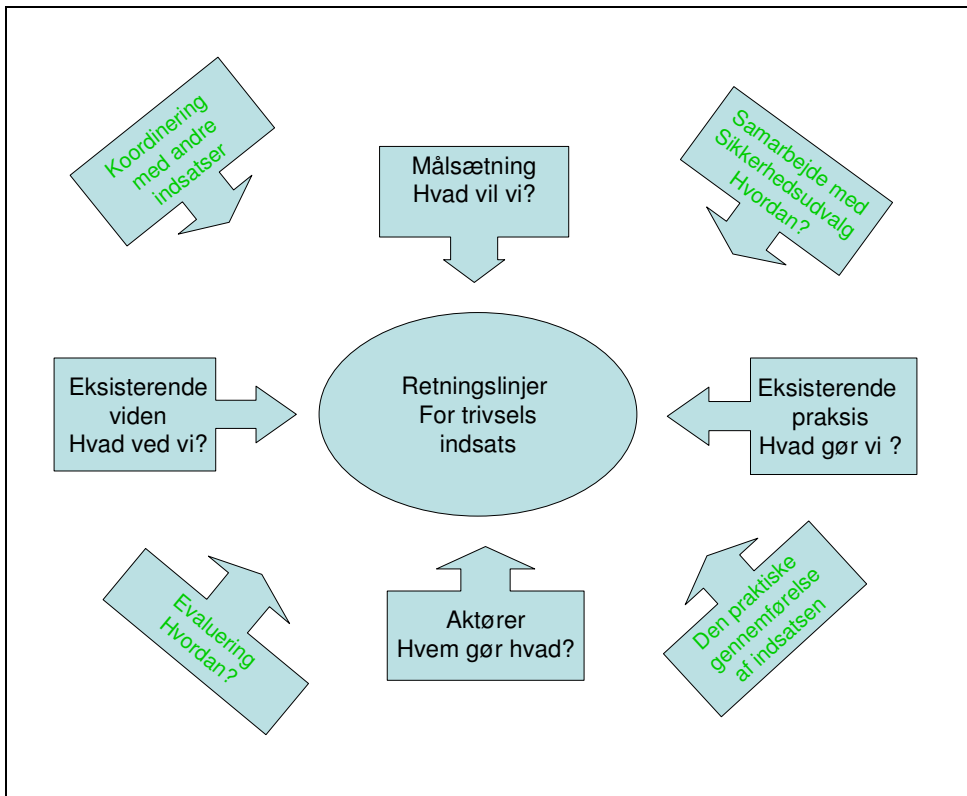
Koordinering med andre indsatser

Målsætning
Hvad vil vi?

Samarbejde med Sikkerhedsudvalg Hvordan?

Eksisterende viden
Hvad ved vi?

Retningslinjer
For trivsels indsats

Eksisterende praksis
Hvad gør vi ?

Evaluering Hvordan?

Aktører
Hvem gør hvad?

Den praktiske gennemførelse af indsatsen